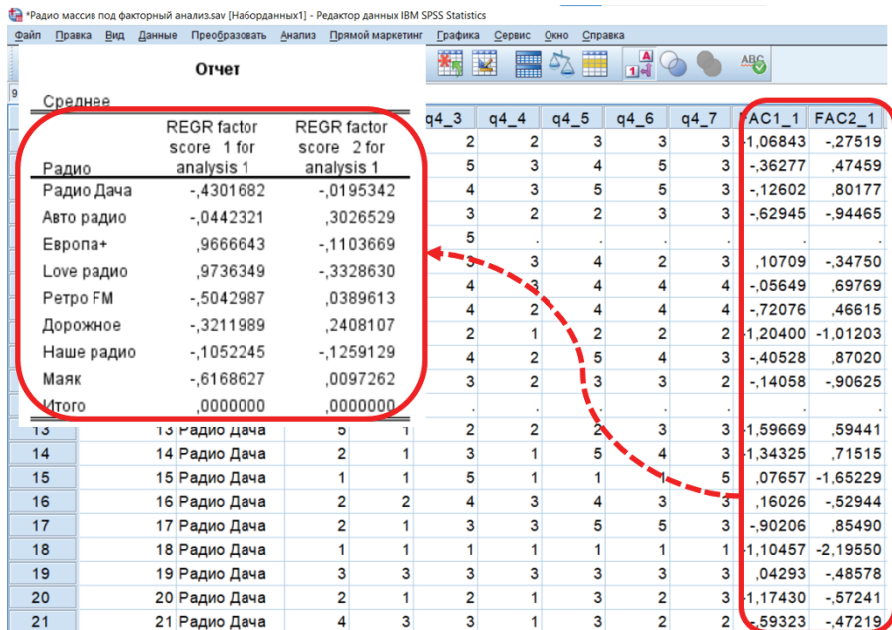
*Радио массив под факторный анализ.sav [Наборданных1] - Редактор данных IBM SPSS Statistics

Файл Правка Вид Данные Преобразовать Анализ Прямой маркетинг Графика Сервис Окно Справка

Отчет

Среднее

| Радио | REGR factor score 1 for analysis 1 | REGR factor score 2 for analysis 1 |
|---|---|---|
| Радио Дача | -,4301682 | -,0195342 |
| Авто радио | -,0442321 | ,3026529 |
| Европа+ | ,9666643 | -,1103669 |
| Love радио | ,9736349 | -,3328630 |
| Ретро FM | -,5042987 | ,0389613 |
| Дорожное | -,3211989 | ,2408107 |
| Наше радио | -,1052245 | -,1259129 |
| Маяк | -,6168627 | ,0097262 |
| Итого | ,0000000 | ,0000000 |

| | | | | | q4_3 | q4_4 | q4_5 | q4_6 | q4_7 | FAC1_1 | FAC2_1 |
|---|---|---|---|---|---|---|---|---|---|---|---|
| | | | | | 2 | 2 | 3 | 3 | 3 | -1,06843 | -,27519 |
| | | | | | 5 | 3 | 4 | 5 | 3 | -,36277 | ,47459 |
| | | | | | 4 | 3 | 5 | 5 | 3 | -,12602 | ,80177 |
| | | | | | 3 | 2 | 2 | 3 | 3 | -,62945 | -,94465 |
| | | | | | 5 | . | . | . | . | . | . |
| | | | | | 3 | 3 | 4 | 2 | 3 | ,10709 | -,34750 |
| | | | | | 4 | 3 | 4 | 4 | 4 | -,05649 | ,69769 |
| | | | | | 4 | 2 | 4 | 4 | 4 | -,72076 | ,46615 |
| | | | | | 2 | 1 | 2 | 2 | 2 | -1,20400 | -1,01203 |
| | | | | | 4 | 2 | 5 | 4 | 3 | -,40528 | ,87020 |
| | | | | | 3 | 2 | 3 | 3 | 3 | -,14058 | -,90625 |
| | | | | | . | . | . | . | . | . | . |
| 13 | 13 | Радио Дача | 5 | 1 | 2 | 2 | 2 | 3 | 3 | -1,59669 | ,59441 |
| 14 | 14 | Радио Дача | 2 | 1 | 3 | 1 | 5 | 4 | 3 | -1,34325 | ,71515 |
| 15 | 15 | Радио Дача | 1 | 1 | 5 | 1 | 1 | 1 | 5 | ,07657 | -1,65229 |
| 16 | 16 | Радио Дача | 2 | 2 | 4 | 3 | 4 | 3 | 3 | ,16026 | -,52944 |
| 17 | 17 | Радио Дача | 2 | 1 | 3 | 3 | 5 | 5 | 3 | -,90206 | ,85490 |
| 18 | 18 | Радио Дача | 1 | 1 | 1 | 1 | 1 | 1 | 1 | -1,10457 | -2,19550 |
| 19 | 19 | Радио Дача | 3 | 3 | 3 | 3 | 3 | 3 | 3 | ,04293 | -,48578 |
| 20 | 20 | Радио Дача | 2 | 1 | 2 | 1 | 3 | 2 | 3 | -1,17430 | -,57241 |
| 21 | 21 | Радио Дача | 4 | 3 | 3 | 1 | 3 | 2 | 2 | -,59323 | -,47219 |